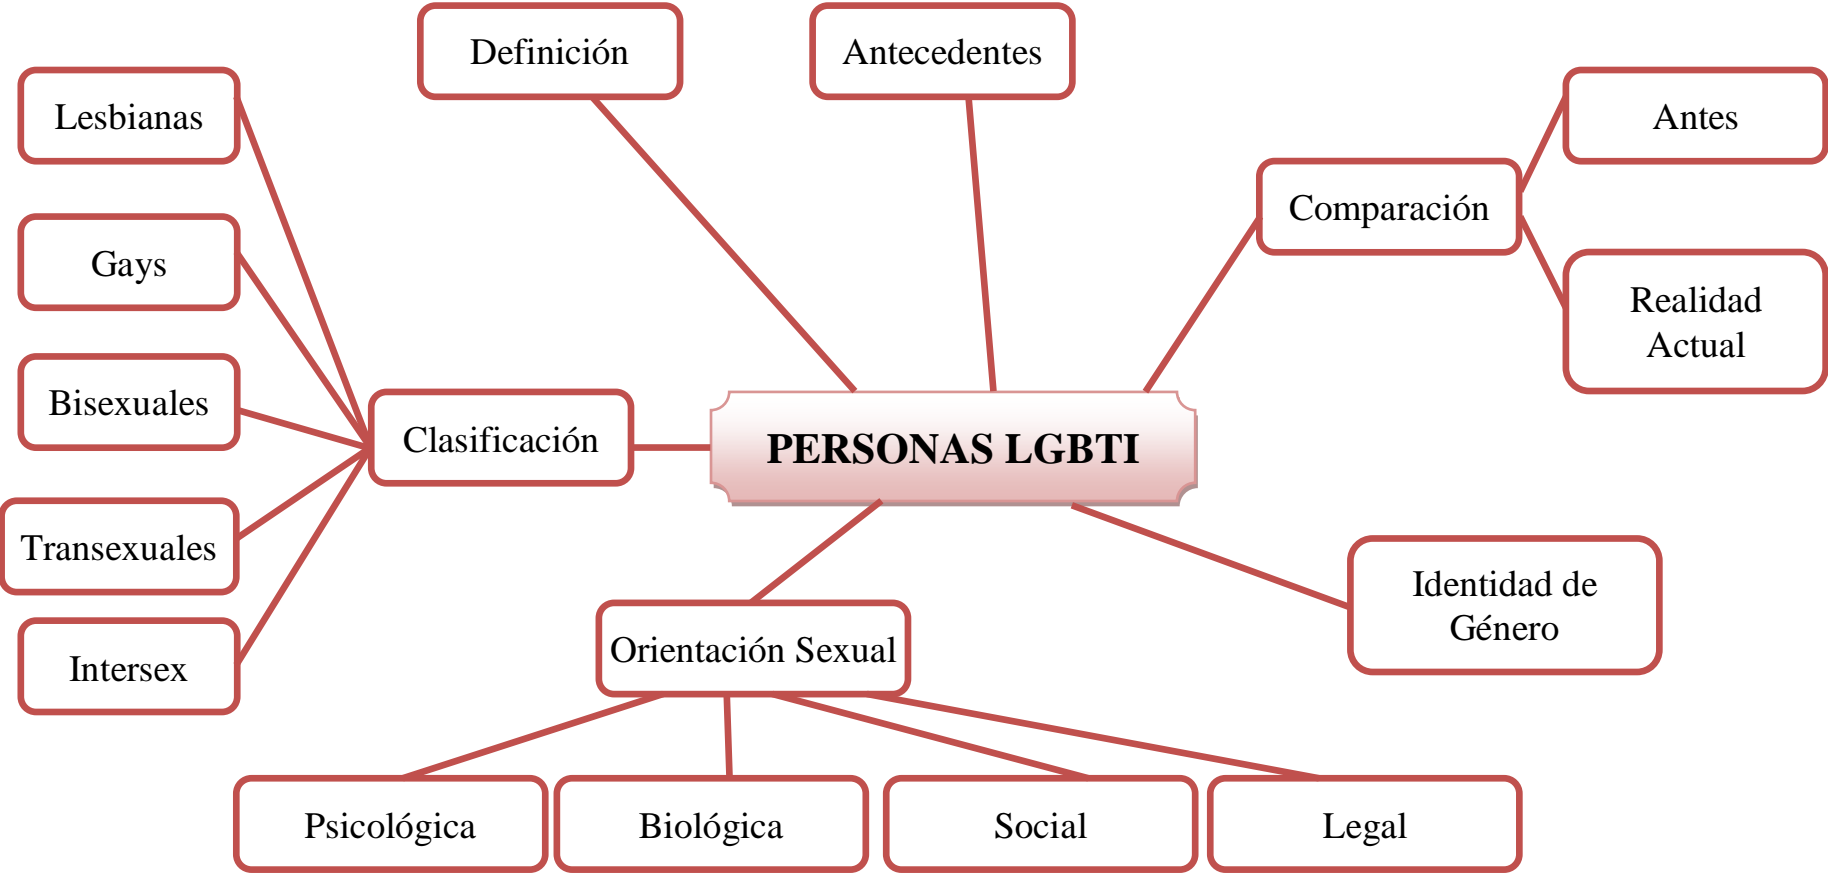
Definición

Antecedentes

Lesbianas

Gays

Bisexuales

Transexuales

Intersex

Clasificación

PERSONAS LGBTI

Comparación

Antes

Realidad Actual

Identidad de Género

Orientación Sexual

Psicológica

Biológica

Social

Legal